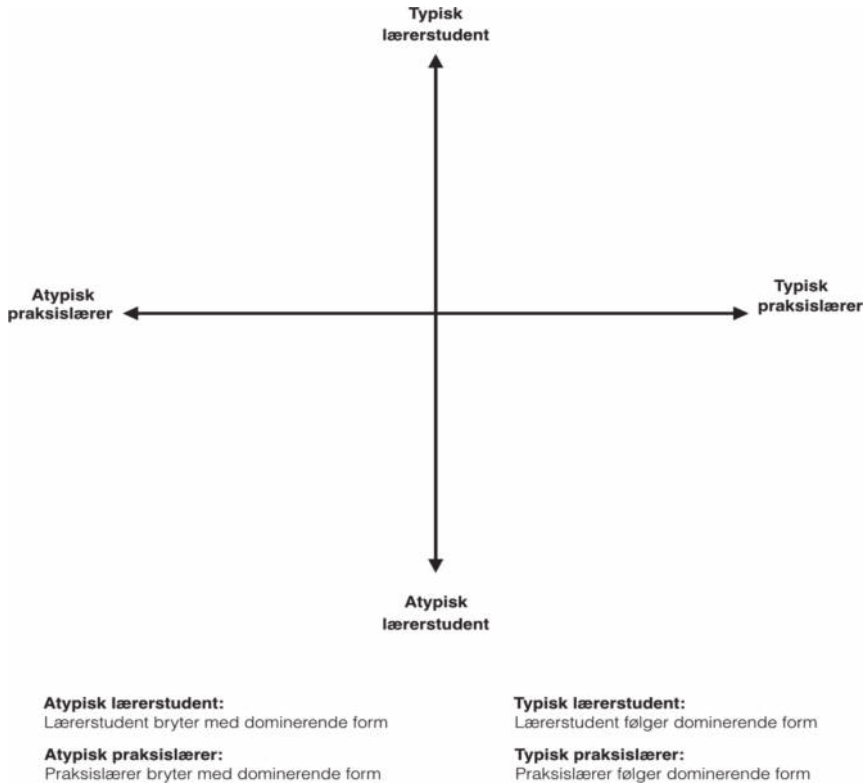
Typisk lærerstudent

Atypisk praksislærer

Typisk praksislærer

Atypisk lærerstudent

**Atypisk lærerstudent:**
Lærerstudent bryter med dominerende form

**Atypisk praksislærer:**
Praksislærer bryter med dominerende form

**Typisk lærerstudent:**
Lærerstudent følger dominerende form

**Typisk praksislærer:**
Praksislærer følger dominerende form